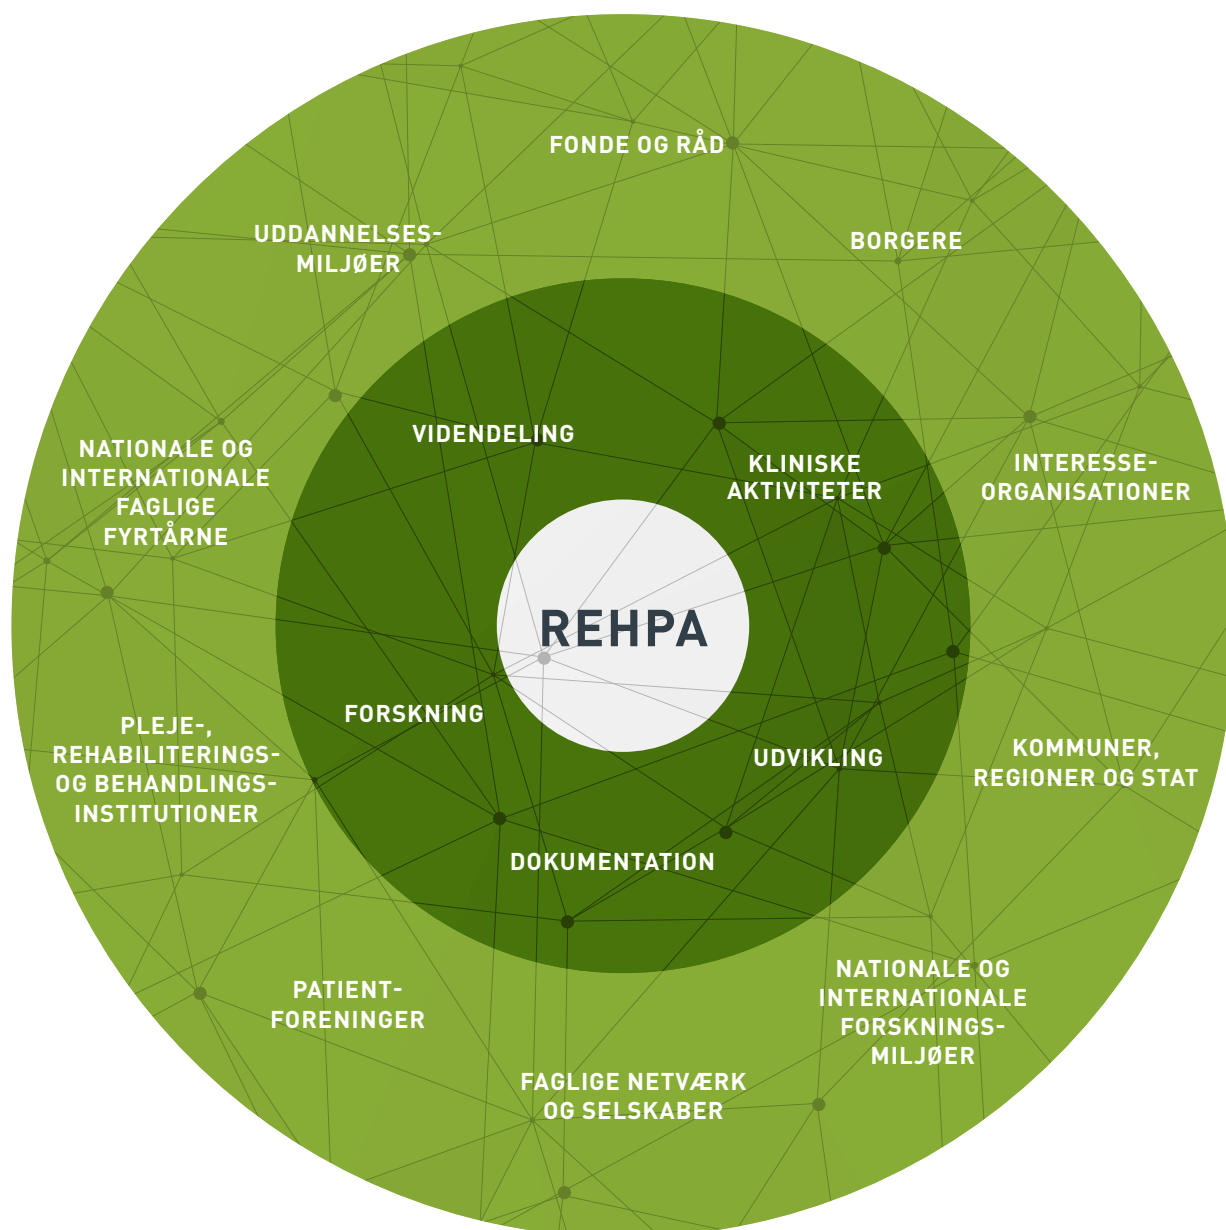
FONDE OG RÅD

UDDANNELSES-MILJØER

BORGERE

NATIONALE OG INTERNATIONALE FAGLIGE FYRTÅRNE

VIDENDELING

KLINISKE AKTIVITETER

INTERESSE-ORGANISATIONER

REHPA

FORSKNING

PLEJE-, REHABILITERINGS- OG BEHANDLINGS-INSTITUTIONER

UDVIKLING

KOMMUNER, REGIONER OG STAT

DOKUMENTATION

PATIENT-FORENINGER

NATIONALE OG INTERNATIONALE FORSKNINGS-MILJØER

FAGLIGE NETVÆRK OG SELSKABER